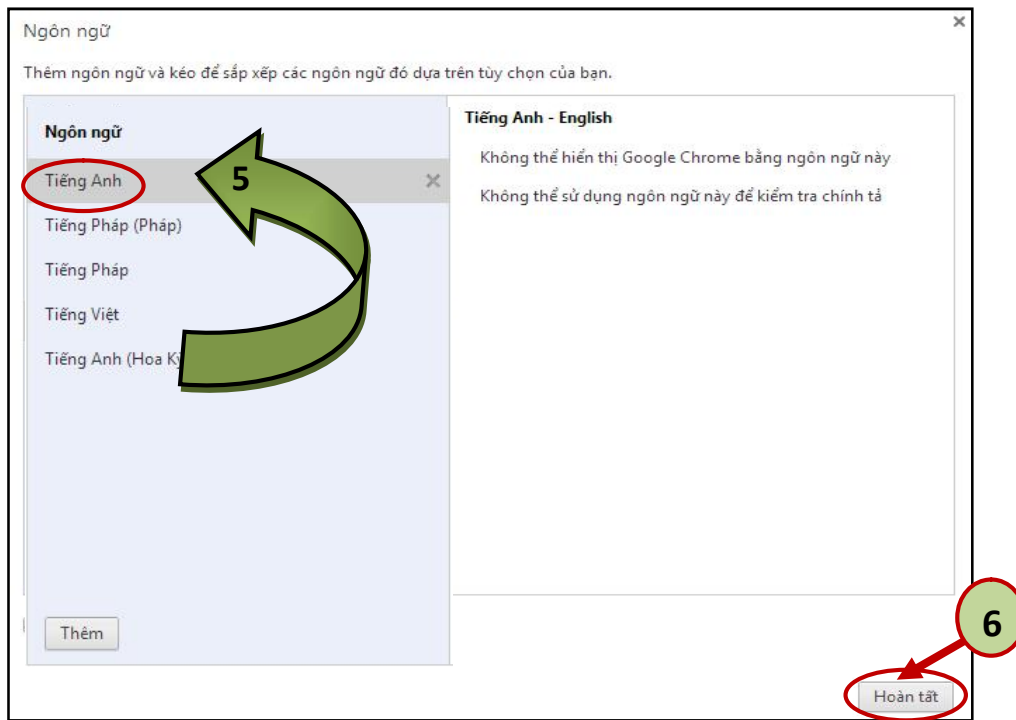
Ngôn ngữ

×

Thêm ngôn ngữ và kéo để sắp xếp các ngôn ngữ đó dựa trên tùy chọn của bạn.

Ngôn ngữ

Tiếng Anh

×

5

Tiếng Pháp (Pháp)

Tiếng Pháp

Tiếng Việt

Tiếng Anh (Hoa K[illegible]

Thêm

Tiếng Anh - English

Không thể hiển thị Google Chrome bằng ngôn ngữ này

Không thể sử dụng ngôn ngữ này để kiểm tra chính tả

6

Hoàn tất